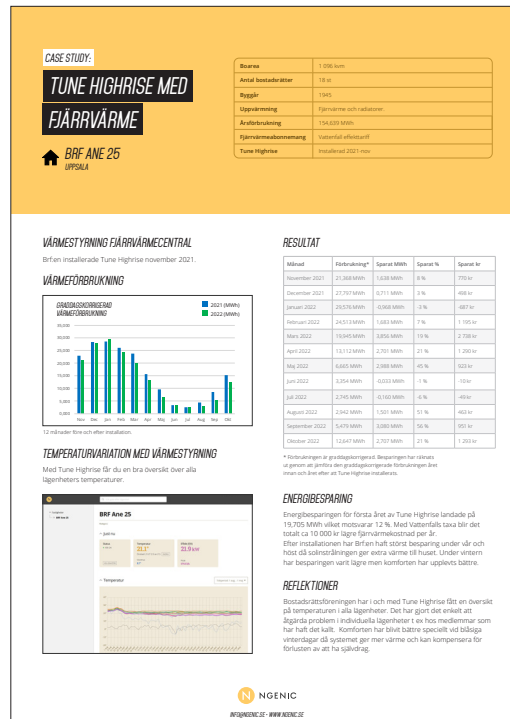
CASE STUDY:

TUNE HIGHRISE MED FJÄRRVÄRME

BRF ANE 25
UPPSALA

| Boarea | 1 098 kvm |
|---|---|
| Antal bostadsrätter | 18 st |
| Byggår | 1945 |
| Uppvärmning | Fjärrvärme och radiatorer |
| Årsförbrukning | 154,639 MWh |
| Fjärrvärmeabonnemang | Vattenfall effekttariff |
| Tune Highrise | Installerad 2021 nov |

VÄRMESTYRNING FJÄRRVÄRMECENTRAL

Brf:en installerade Tune Highrise november 2021.

VÄRMEFÖRBRUKNING

GRADDAGSKORRIGERAD VÄRMEFÖRBRUKNING

2021 (MWh)
2022 (MWh)

30,000
25,000
20,000
15,000
10,000
5,000
0,000

Nov Dec Jan Feb Mar Apr Maj Jun Jul Aug Sep Okt

12 månader före och efter installation.

TEMPERATURVARIATION MED VÄRMESTYRNING

Med Tune Highrise får du en bra översikt över alla lägenheters temperaturer.

BRF Ane 25

Temperatur

RESULTAT

| Månad | Förbrukning* | Sparat MWh | Sparat % | Sparat kr |
|---|---|---|---|---|
| November 2021 | 21,368 MWh | 1,638 MWh | 8 % | 770 kr |
| December 2021 | 27,797 MWh | 0,711 MWh | 3 % | 498 kr |
| Januari 2022 | 29,576 MWh | -0,968 MWh | -3 % | -687 kr |
| Februari 2022 | 24,513 MWh | 1,683 MWh | 7 % | 1 195 kr |
| Mars 2022 | 19,945 MWh | 3,856 MWh | 19 % | 2 738 kr |
| April 2022 | 13,112 MWh | 2,701 MWh | 21 % | 1 290 kr |
| Maj 2022 | 6,665 MWh | 2,988 MWh | 45 % | 923 kr |
| Juni 2022 | 3,354 MWh | -0,033 MWh | -1 % | -10 kr |
| Juli 2022 | 2,745 MWh | -0,160 MWh | -6 % | -49 kr |
| Augusti 2022 | 2,942 MWh | 1,501 MWh | 51 % | 463 kr |
| September 2022 | 5,479 MWh | 3,080 MWh | 56 % | 951 kr |
| Oktober 2022 | 12,647 MWh | 2,707 MWh | 21 % | 1 293 kr |

* Förbrukningen är graddagskorrigerad. Besparingen har räknats ut genom att jämföra den graddagskorrigerade förbrukningen året innan och året efter att Tune Highrise installerats.

ENERGIBESPARING

Energibesparingen för första året av Tune Highrise landade på 19,705 MWh vilket motsvarar 12 %. Med Vattenfalls taxa blir det totalt ca 10 000 kr lägre fjärrvärmekostnad per år.
Efter installationen har Brf:en haft störst besparing under vår och höst då solinstrålningen ger extra värme till huset. Under vintern har besparingen varit lägre men komforten har upplevts bättre.

REFLEKTIONER

Bostadsrättsföreningen har i och med Tune Highrise fått en översikt på temperaturen i alla lägenheter. Det har gjort det enkelt att åtgärda problem i individuella lägenheter t ex hos medlemmar som har haft det kallt. Komforten har blivit bättre speciellt vid blåsiga vinterdagar då systemet ger mer värme och kan kompensera för förlusten av att ha självdrag.

NGENIC

INFO@NGENIC.SE - WWW.NGENIC.SE